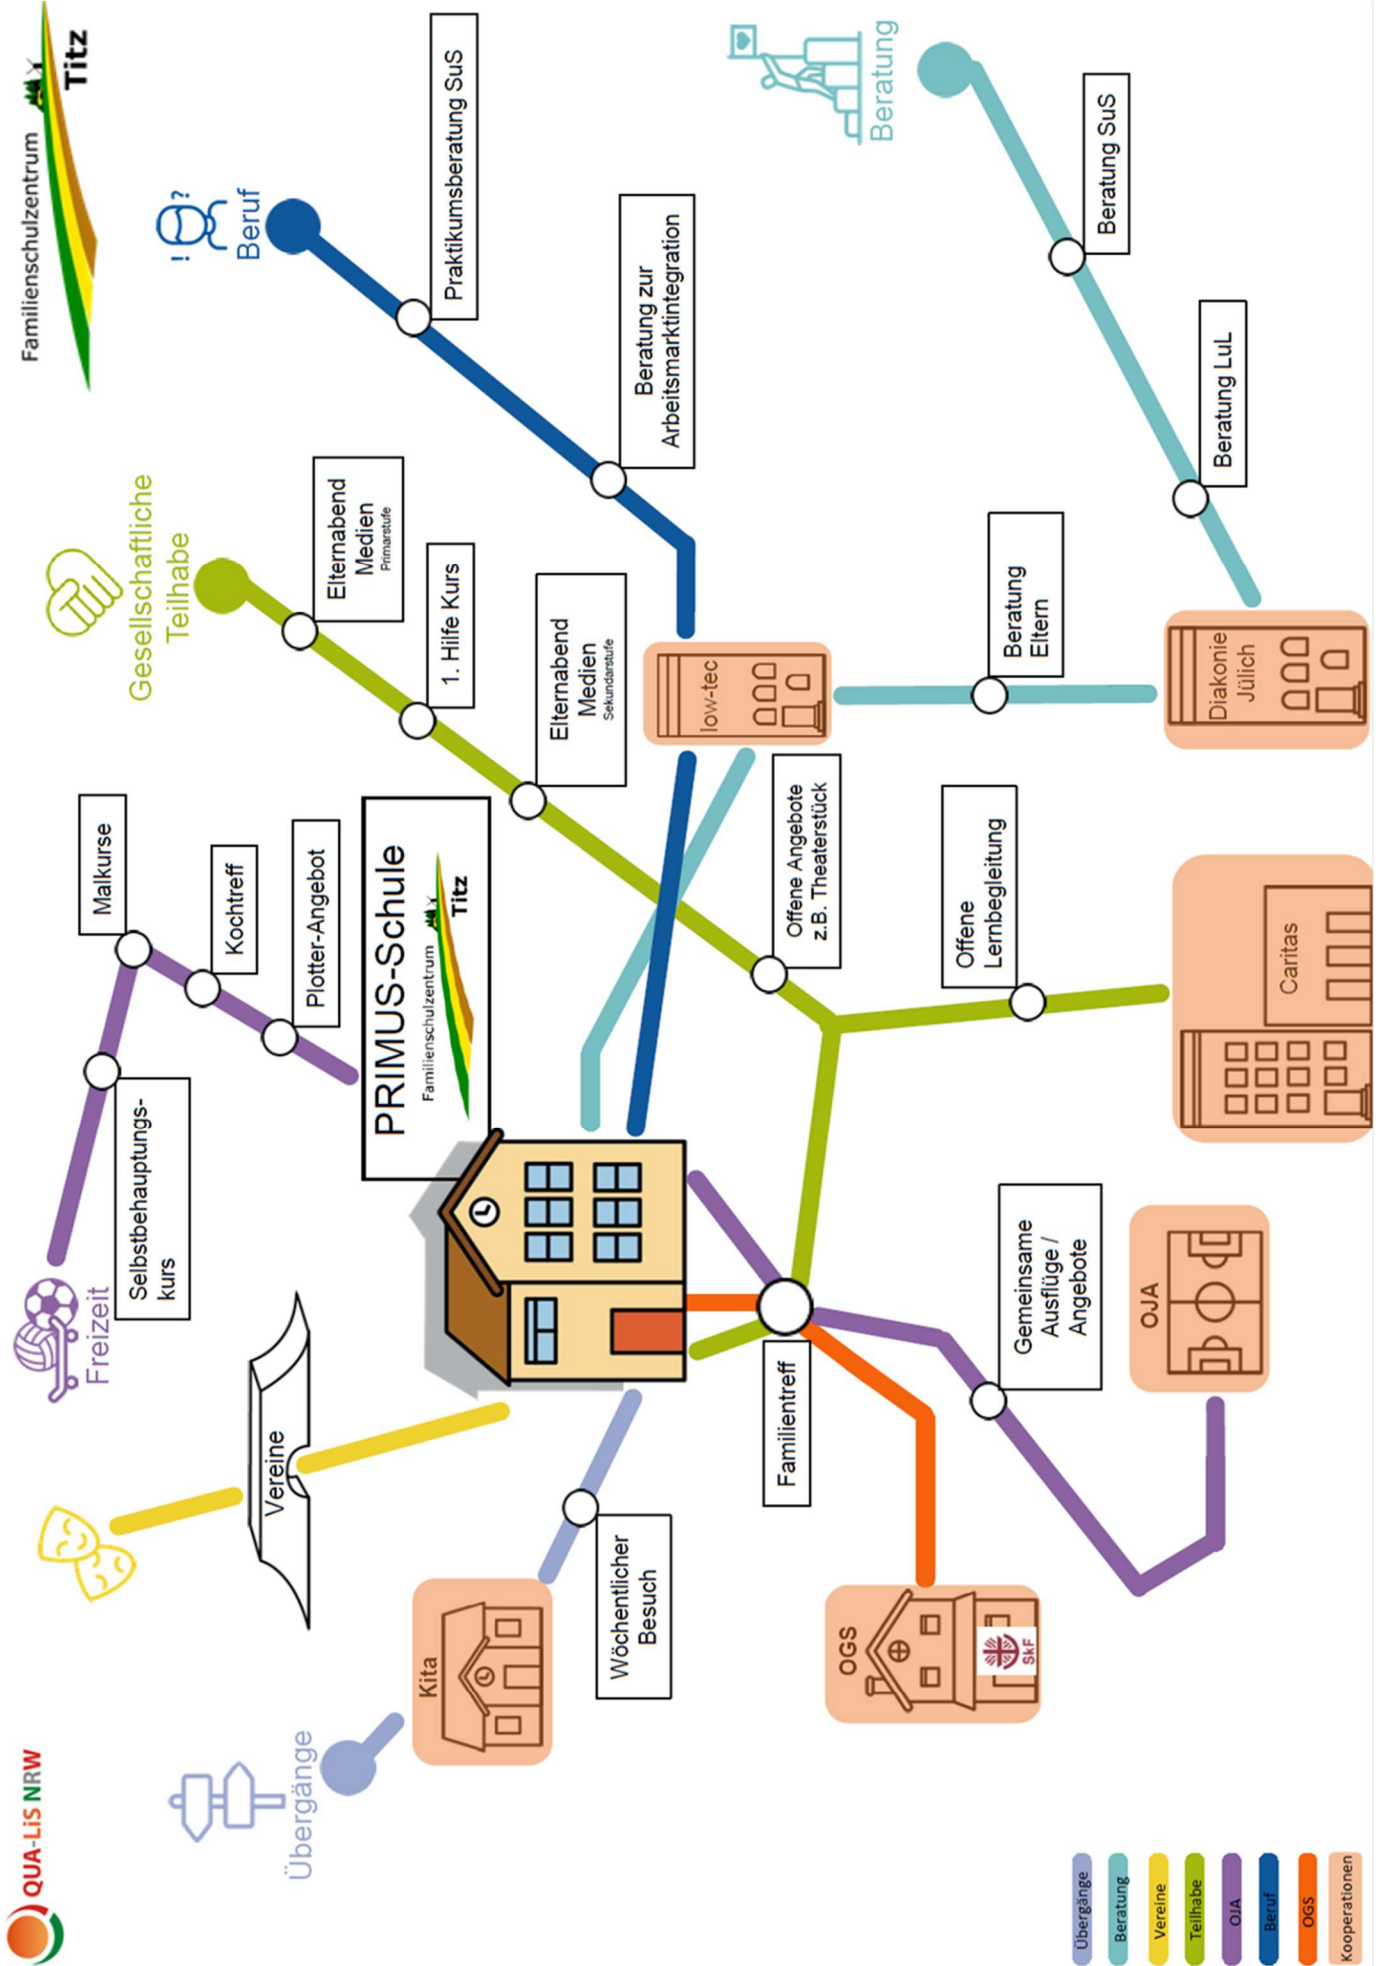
Familienschulzentrum Titz

Beruf

Praktikumsberatung SuS

Beratung zur Arbeitsmarktintegration

Beratung

Beratung SuS

Beratung LuL

Gesellschaftliche Teilhabe

Elternabend Medien Primarstufe

1. Hilfe Kurs

Elternabend Medien Sekundarstufe

low-tec

Beratung Eltern

Diakonie Jülich

Malkurse

Kochtreff

Plotter-Angebot

PRIMUS-Schule Familienschulzentrum Titz

Offene Angebote z.B. Theaterstück

Offene Lernbegleitung

Caritas

Selbstbehauptungskurs

Freizeit

Vereine

Familientreff

Gemeinsame Ausflüge / Angebote

OJA

Wöchentlicher Besuch

Kita

OGS

SkF

Übergänge

QUA-LiS NRW

Übergänge
Beratung
Vereine
Teilhabe
OJA
Beruf
OGS
Kooperationen